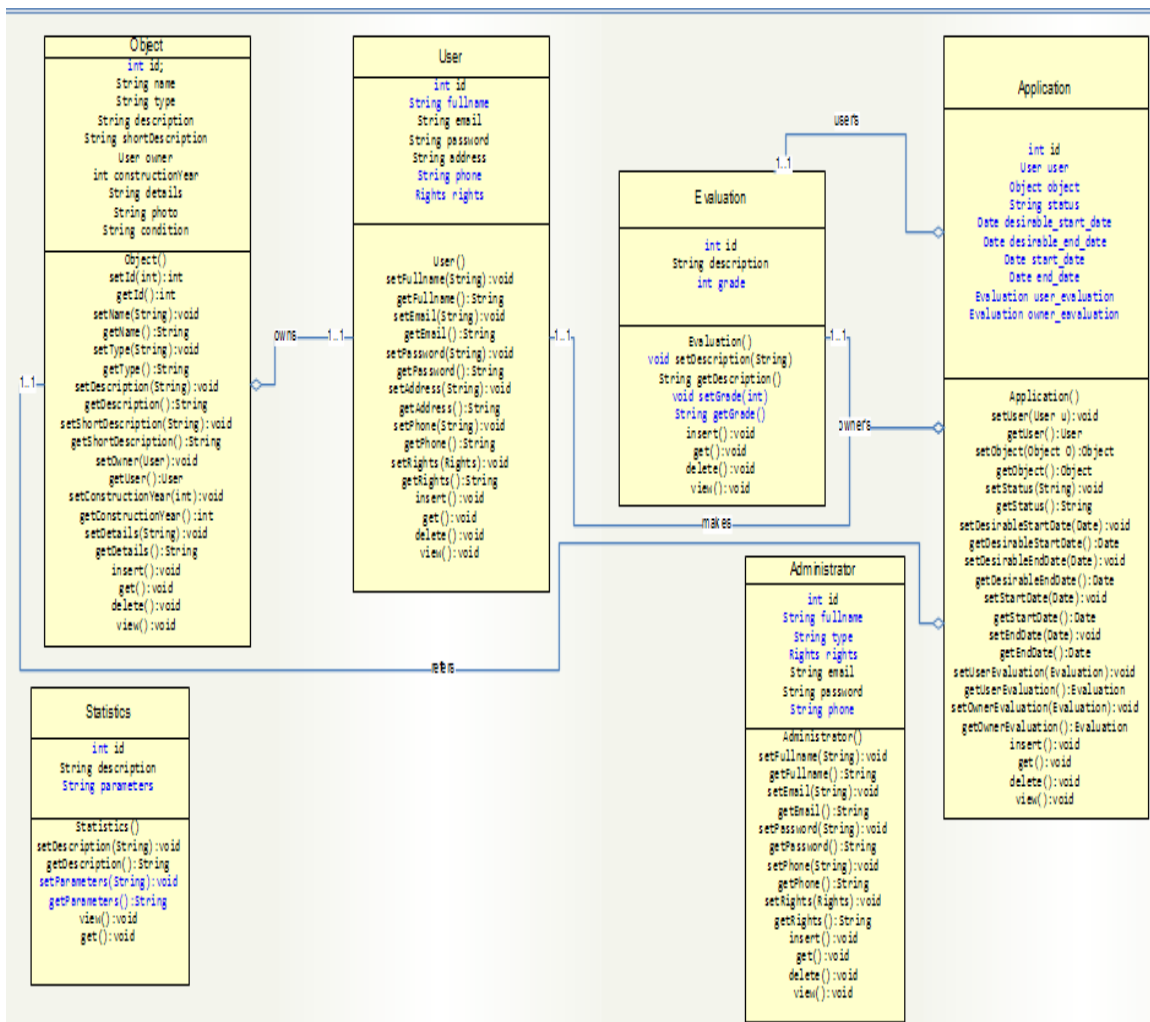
Object

int id;
String name
String type
String description
String shortDescription
User owner
int constructionYear
String details
String photo
String condition

Object()
setId(int):int
getId():int
setName(String):void
getName():String
setType(String):void
getType():String
setDescription(String):void
getDescription():String
setShortDescription(String):void
getShortDescription():String
setOwner(User):void
getUser():User
setConstructionYear(int):void
getConstructionYear():int
setDetails(String):void
getDetails():String
insert():void
get():void
delete():void
view():void

User

int id
String fullname
String email
String password
String address
String phone
Rights rights

User()
setFullname(String):void
getFullname():String
setEmail(String):void
getEmail():String
setPassword(String):void
getPassword():String
setAddress(String):void
getAddress():String
setPhone(String):void
getPhone():String
setRights(Rights):void
getRights():String
insert():void
get():void
delete():void
view():void

Evaluation

int id
String description
int grade

Evaluation()
void setDescription(String)
String getDescription()
void setGrade(int)
String getGrade()
insert():void
get():void
delete():void
view():void

Application

int id
User user
Object object
String status
Date desirable_start_date
Date desirable_end_date
Date start_date
Date end_date
Evaluation user_evaluation
Evaluation owner_evaluation

Application()
setUser(User u):void
getUser():User
setObject(Object O):Object
getObject():Object
setStatus(String):void
getStatus():String
setDesirableStartDate(Date):void
getDesirableStartDate():Date
setDesirableEndDate(Date):void
getDesirableEndDate():Date
setStartDate(Date):void
getStartDate():Date
setEndDate(Date):void
getEndDate():Date
setUserEvaluation(Evaluation):void
getUserEvaluation():Evaluation
setOwnerEvaluation(Evaluation):void
getOwnerEvaluation():Evaluation
insert():void
get():void
delete():void
view():void

Administrator

int id
String fullname
String type
Rights rights
String email
String password
String phone

Administrator()
setFullname(String):void
getFullname():String
setEmail(String):void
getEmail():String
setPassword(String):void
getPassword():String
setPhone(String):void
getPhone():String
setRights(Rights):void
getRights():String
insert():void
get():void
delete():void
view():void

Statistics

int id
String description
String parameters

Statistics()
setDescription(String):void
getDescription():String
setParameters(String):void
getParameters():String
view():void
get():void

users
1..1
owns
1..1
1..1
1..1
1..1
owners
makes
refers